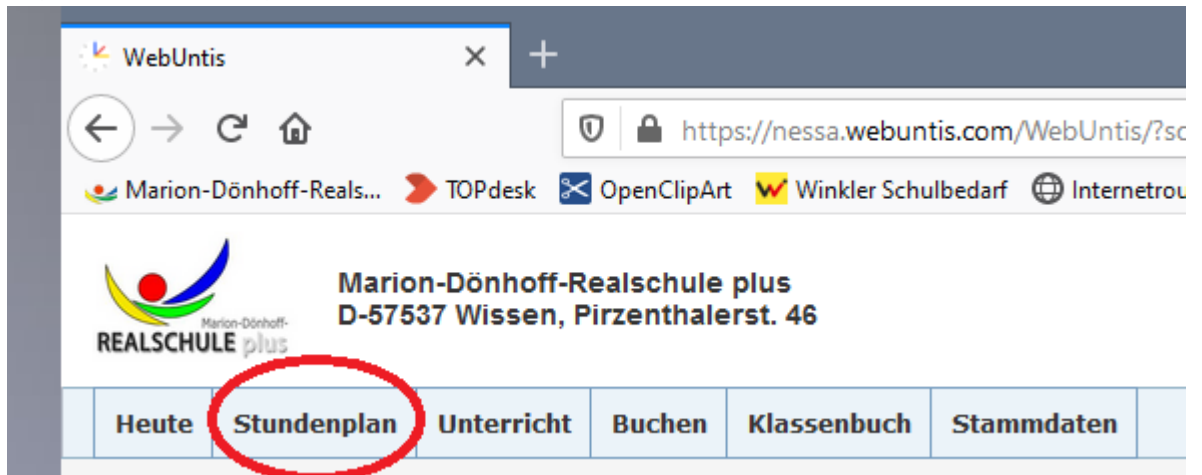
WebUntis

https://nessa.webuntis.com/WebUntis/?sc

Marion-Dönhoff-Reals... TOPdesk OpenClipArt Winkler Schulbedarf Internetrou

Marion-Dönhoff-REALSCHULE plus

Marion-Dönhoff-Realschule plus
D-57537 Wissen, Pirzenthalerst. 46

| Heute | Stundenplan | Unterricht | Buchen | Klassenbuch | Stammdaten |
|---|---|---|---|---|---|